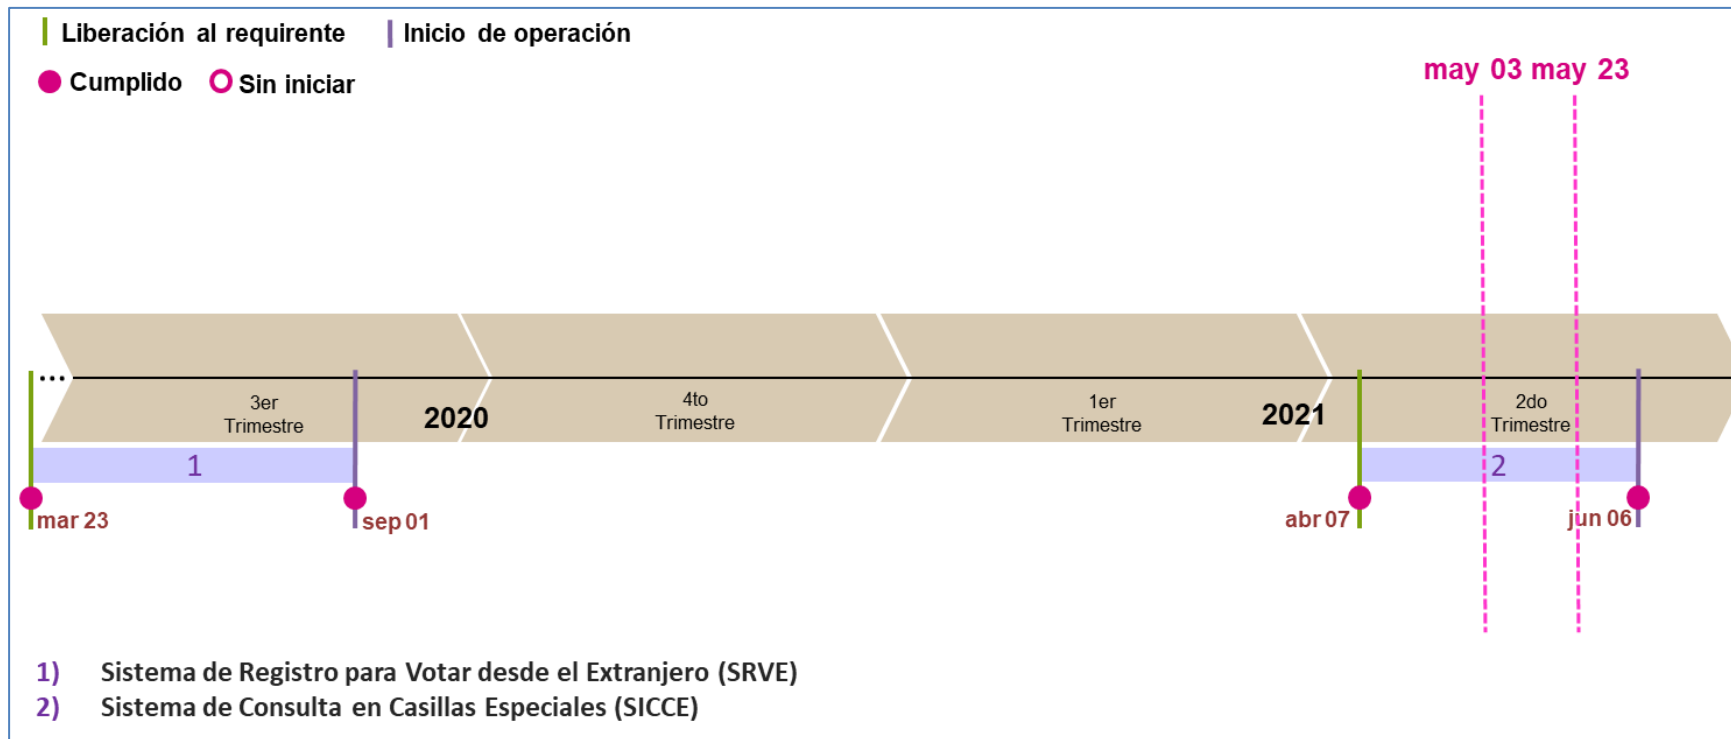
Liberación al requirente Inicio de operación
Cumplido Sin iniciar

may 03 may 23

...
3er Trimestre
2020
4to Trimestre
1er Trimestre
2021
2do Trimestre

1
2

mar 23
sep 01
abr 07
jun 06

1) Sistema de Registro para Votar desde el Extranjero (SRVE)
2) Sistema de Consulta en Casillas Especiales (SICCE)